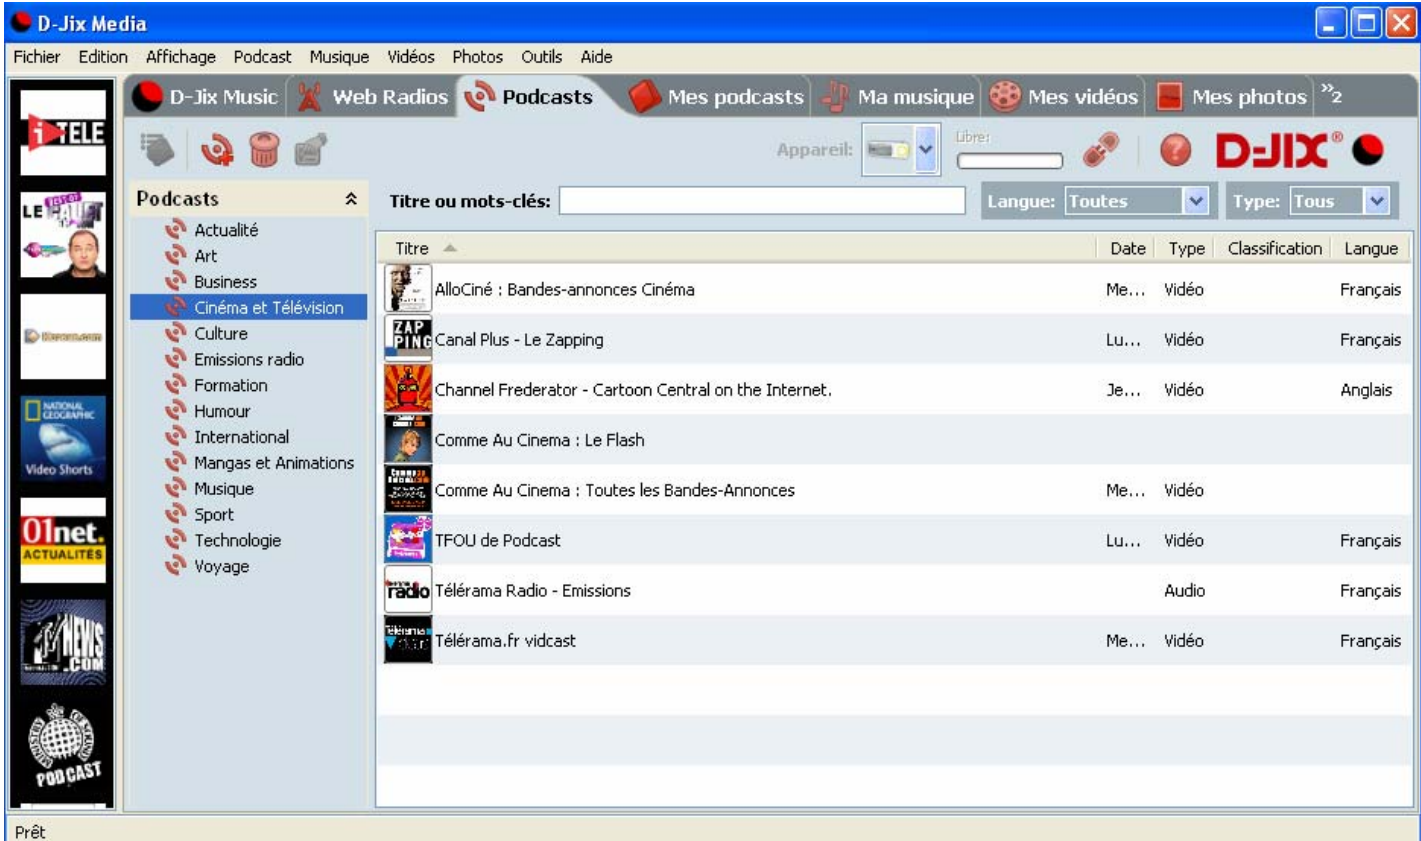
D-Jix Media

Fichier Edition Affichage Podcast Musique Vidéos Photos Outils Aide

D-Jix Music | Web Radios | Podcasts | Mes podcasts | Ma musique | Mes vidéos | Mes photos | »2

Appareil: Libre: D-JIX®

i TELE

LE FAUET

Video Shorts

01net. ACTUALITÉS

MTV NEWS .COM

PODCAST

Podcasts

Actualité
Art
Business
Cinéma et Télévision
Culture
Emissions radio
Formation
Humour
International
Mangas et Animations
Musique
Sport
Technologie
Voyage

Titre ou mots-clés: Langue: Toutes Type: Tous

| Titre | Date | Type | Classification | Langue |
|---|---|---|---|---|
| AlloCiné : Bandes-annonces Cinéma | Me... | Vidéo | | Français |
| Canal Plus - Le Zapping | Lu... | Vidéo | | Français |
| Channel Frederator - Cartoon Central on the Internet. | Je... | Vidéo | | Anglais |
| Comme Au Cinema : Le Flash | | | | |
| Comme Au Cinema : Toutes les Bandes-Annonces | Me... | Vidéo | | |
| TFOU de Podcast | Lu... | Vidéo | | Français |
| Télérama Radio - Emissions | | Audio | | Français |
| Télérama.fr vidcast | Me... | Vidéo | | Français |

Prêt